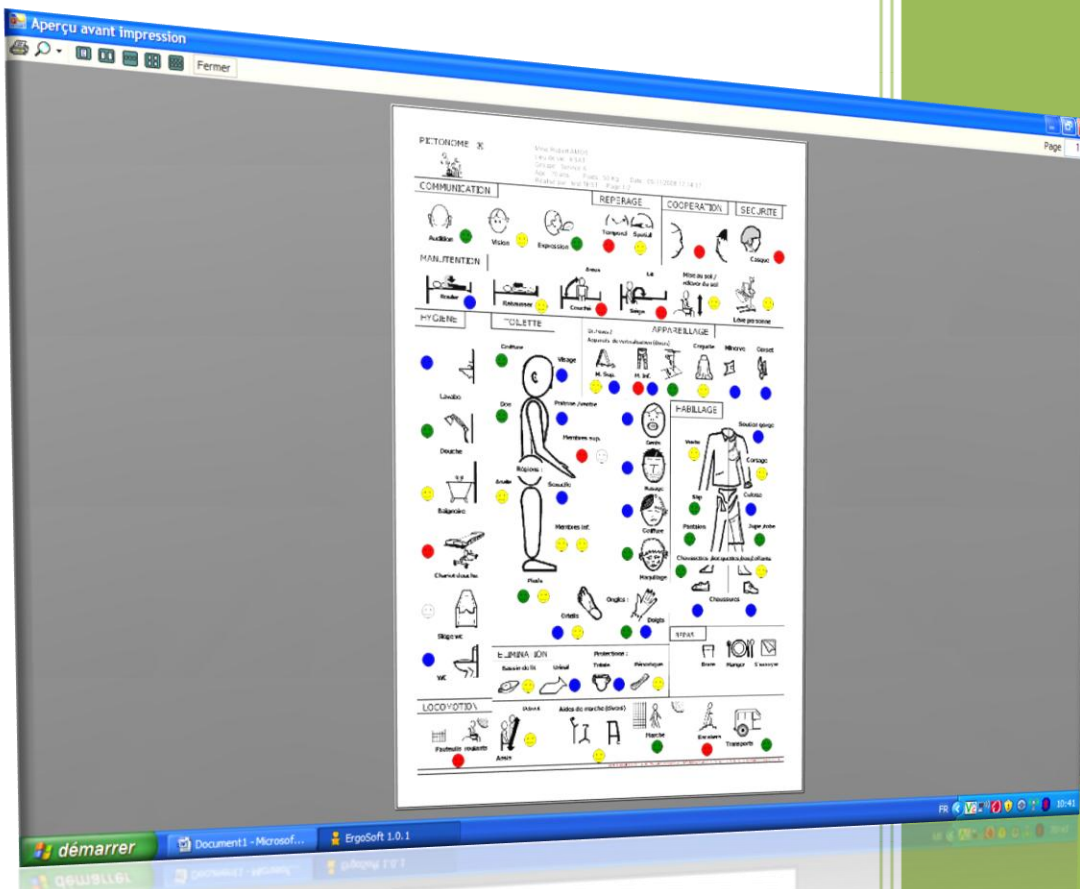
Aperçu avant impression

Fermer

Page 1

PICTONOME

COMMUNICATION

REPERAGE

COOPERATION

SECURITE

Audition

Vision

Expression

Temporel

Spatial

Casque

MANUTENTION

Rouler

Rehausser

Couche

Siège

Lit

Mise au sol / relever du sol

Lève personne

HYGIENE

TOILETTE

APPAREILLAGE

Coiffure

Visage

Lavabo

Douche

Baignoire

Chariot douche

Siège wc

WC

Dos

Membres sup.

Aisselle

Membres inf.

Pieds

Orteils

Ongles

Doigts

Dents

Rasage

Coiffure

Maquillage

M. Sup.

M. Inf.

Minerve

Corset

HABILLAGE

Veste

Soutien gorge

Corsage

Slip

Culotte

Pantalon

Jupe / robe

Chaussures

REPAS

Boire

Manger

ELIMINATION

Bassin de lit

Urinal

Protections :

LOCOMOTION

Fauteuil roulant

Aides de marche

Assis

Escaliers

Transports

FR

10:41

démarrer

Document1 - Microsof...

ErgoSoft 1.0.1